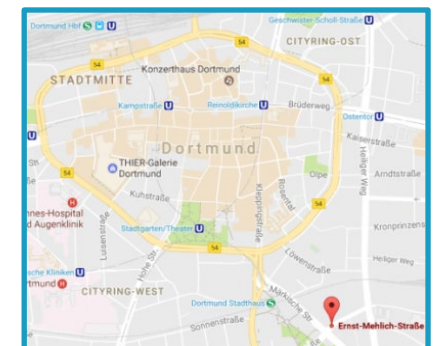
Dortmund Hbf
Geschwister-Scholl-Straße
54
CITYRING-OST
STADTMITTE
54
Konzerthaus Dortmund
Kampstraße
Reinoldikirche
Brüderweg
Ostentor
Dortmund
Kaiserstraße
THIER-Galerie Dortmund
54
Olpe
Kuhstraße
Hellweg
nnes-Hospital
Augenklinik
Stadtgarten/Theater
Kleppingstraße
Rosental
Kronprinzens
Lusenstraße
Hohe Str.
Löwenstraße
Heiliger Weg
sche Kliniken
CITYRING-WEST
Dortmund Stadthaus
Märkische Str.
Sonnenstraße
Ernst-Mehlich-Straße